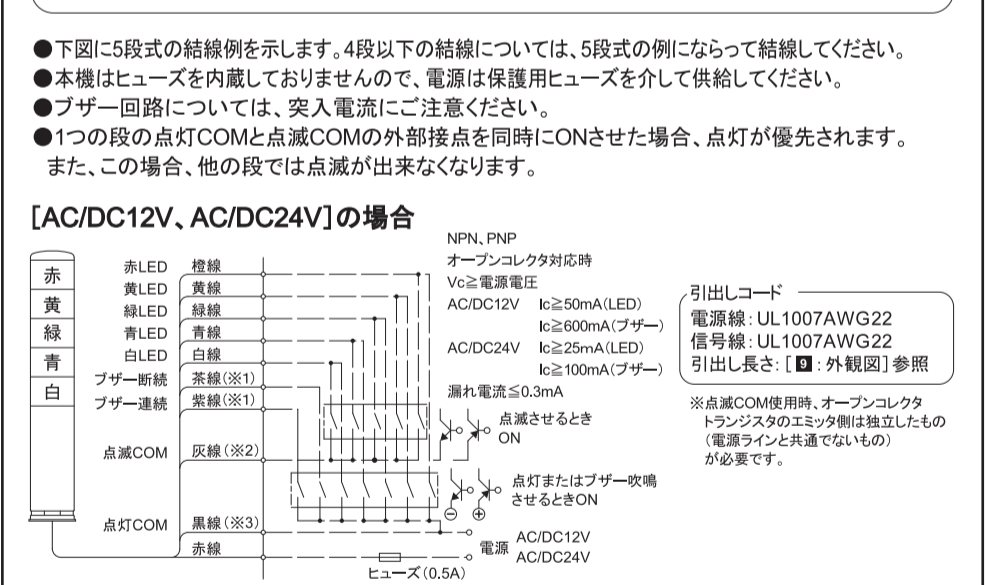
●下図に5段式の結線例を示します。4段以下の結線については、5段式の例にならって結線してください。
●本機はヒューズを内蔵しておりませんので、電源は保護用ヒューズを介して供給してください。
●ブザー回路については、突入電流にご注意ください。
●1つの段の点灯COMと点滅COMの外部接点を同時にONさせた場合、点灯が優先されます。
また、この場合、他の段では点滅が出来なくなります。

[AC/DC12V、AC/DC24V]の場合

赤
黄
緑
青
白

赤LED 橙線
黄LED 黄線
緑LED 緑線
青LED 青線
白LED 白線
ブザー断続 茶線(※1)
ブザー連続 紫線(※1)
点滅COM 灰線(※2)
点灯COM 黒線(※3)
赤線

NPN、PNP
オープンコレクタ対応時
Vc≧電源電圧
AC/DC12V Ic≧50mA(LED)
Ic≧600mA(ブザー)
AC/DC24V Ic≧25mA(LED)
Ic≧100mA(ブザー)
漏れ電流≦0.3mA

点滅させるとき ON

点灯またはブザー吹鳴させるときON

電源 AC/DC12V AC/DC24V
ヒューズ(0.5A)

引出しコード
電源線:UL1007AWG22
信号線:UL1007AWG22
引出し長さ:[9:外観図]参照

※点滅COM使用時、オープンコレクタトランジスタのエミッタ側は独立したもの(電源ラインと共通でないもの)が必要です。